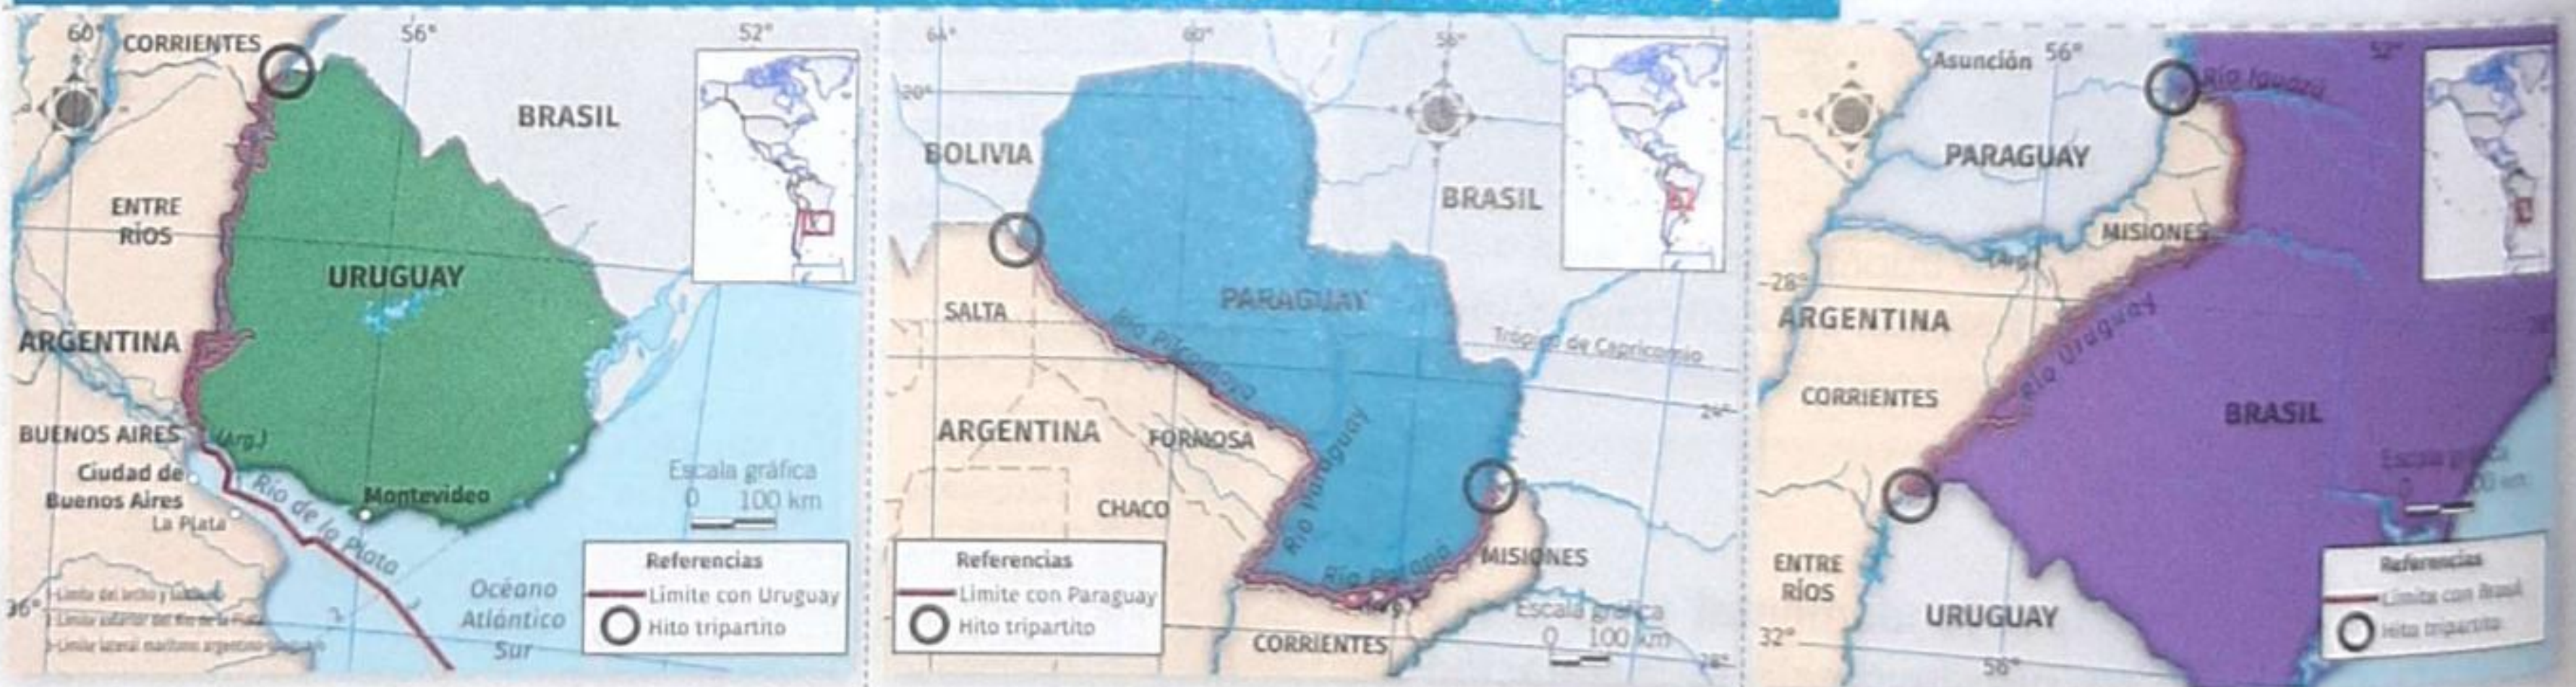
60° CORRIENTES 56° 52°

BRASIL

ENTRE RÍOS

URUGUAY

ARGENTINA

BUENOS AIRES (Arg.)

Ciudad de Buenos Aires

La Plata

Montevideo

Río de la Plata

Escala gráfica 0 100 km

36°

Límite del lecho y subsuelo

Límite exterior del Río de la Plata

Límite lateral marítimo argentino-uruguayo

Océano Atlántico Sur

Referencias
Límite con Uruguay
Hito tripartito

64° 60° 56°

20°

BOLIVIA

BRASIL

SALTA

PARAGUAY

Río Pilcomayo

Trópico de Capricornio

24°

ARGENTINA

FORMOSA

Río Paraguay

CHACO

MISIONES

Río Paraná

Escala gráfica 0 100 km

CORRIENTES

28°

Referencias
Límite con Paraguay
Hito tripartito

Asunción 56° 52°

Río Iguazú

PARAGUAY

MISIONES

(Arg.)

28°

ARGENTINA

Río Uruguay

CORRIENTES

BRASIL

Escala gráfica 0 100 km

ENTRE RÍOS

URUGUAY

32°

56°

Referencias
Límite con Brasil
Hito tripartito